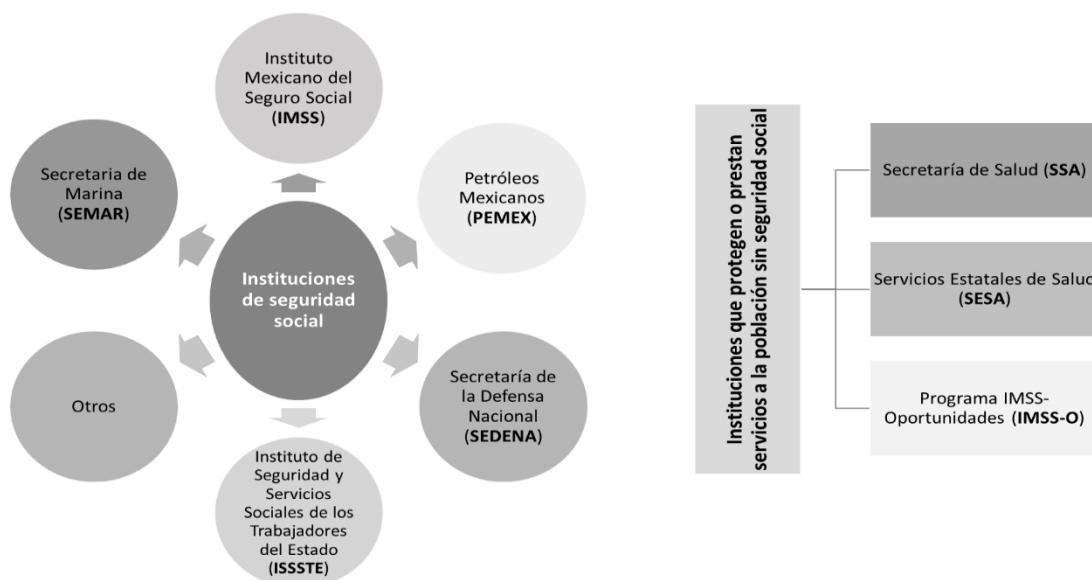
Instituciones de seguridad social

Instituto Mexicano del Seguro Social (IMSS)

Petróleos Mexicanos (PEMEX)

Secretaría de la Defensa Nacional (SEDENA)

Instituto de Seguridad y Servicios Sociales de los Trabajadores del Estado (ISSSTE)

Otros

Secretaria de Marina (SEMAR)

Instituciones que protegen o prestan servicios a la población sin seguridad social

Secretaría de Salud (SSA)

Servicios Estatales de Salud (SESA)

Programa IMSS-Oportunidades (IMSS-O)